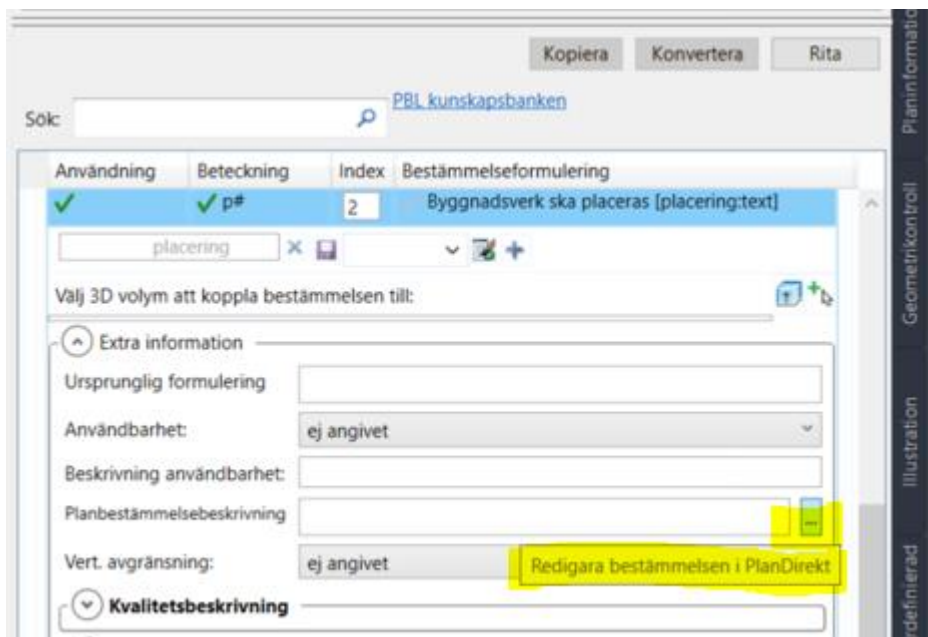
Kopiera Konvertera Rita

Sök

PBL kunskapsbanken

Planinformation

| Användning | Beteckning | Index | Bestämmelseformulering |
|---|---|---|---|
| ✓ | ✓p# | 2 | Byggnadsverk ska placeras [placering:text] |

placering

Välj 3D volym att koppla bestämmelsen till:

Geometrikontroll

Extra information

Ursprunglig formulering

Användbarhet: ej angivet

Beskrivning användbarhet:

Planbestämmelsebeskrivning ...

Illustration

Vert. avgränsning: ej angivet

Redigara bestämmelsen i PlanDirekt

Kvalitetsbeskrivning

rdefinierad